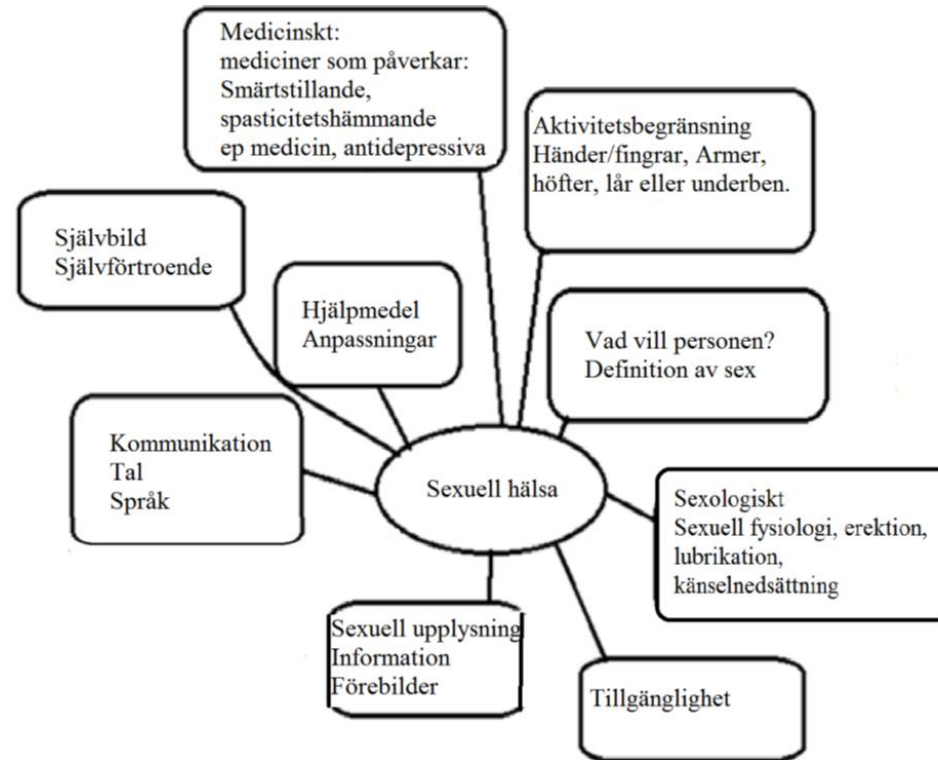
Medicinskt:
mediciner som påverkar:
Smärtstillande,
spasticitetshämmande
ep medicin, antidepressiva

Aktivitetsbegränsning
Händer/fingrar, Armer,
höfter, lår eller underben.

Självbild
Självförtroende

Hjälpmedel
Anpassningar

Vad vill personen?
Definition av sex

Kommunikation
Tal
Språk

Sexuell hälsa

Sexologiskt
Sexuell fysiologi, erektion,
lubrikation,
känselnedsättning

Sexuell upplysning
Information
Förebilder

Tillgänglighet